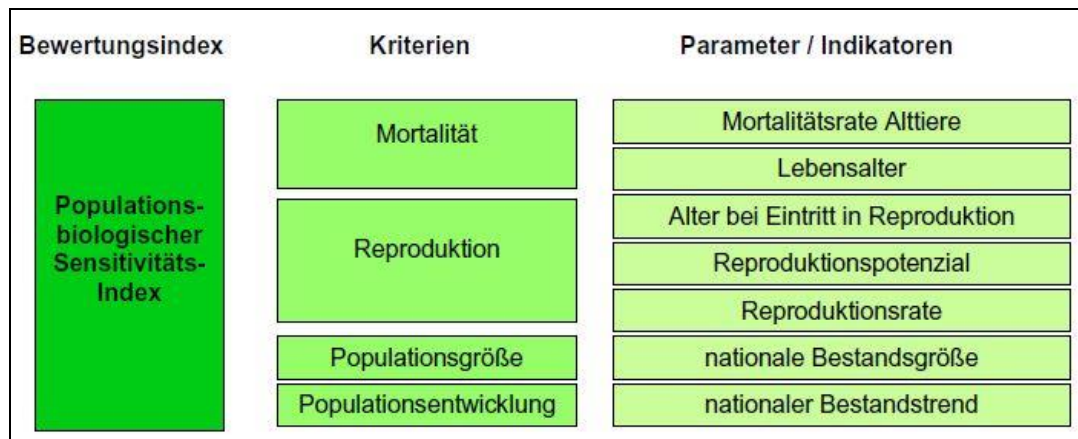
| Bewertungsindex | Kriterien | Parameter / Indikatoren |
|---|---|---|
| Populationsbiologischer Sensitivitäts-Index | Mortalität | Mortalitätsrate Alttiere |
| | | Lebensalter |
| | Reproduktion | Alter bei Eintritt in Reproduktion |
| | | Reproduktionspotenzial |
| | | Reproduktionsrate |
| | Populationsgröße | nationale Bestandsgröße |
| | Populationsentwicklung | nationaler Bestandstrend |